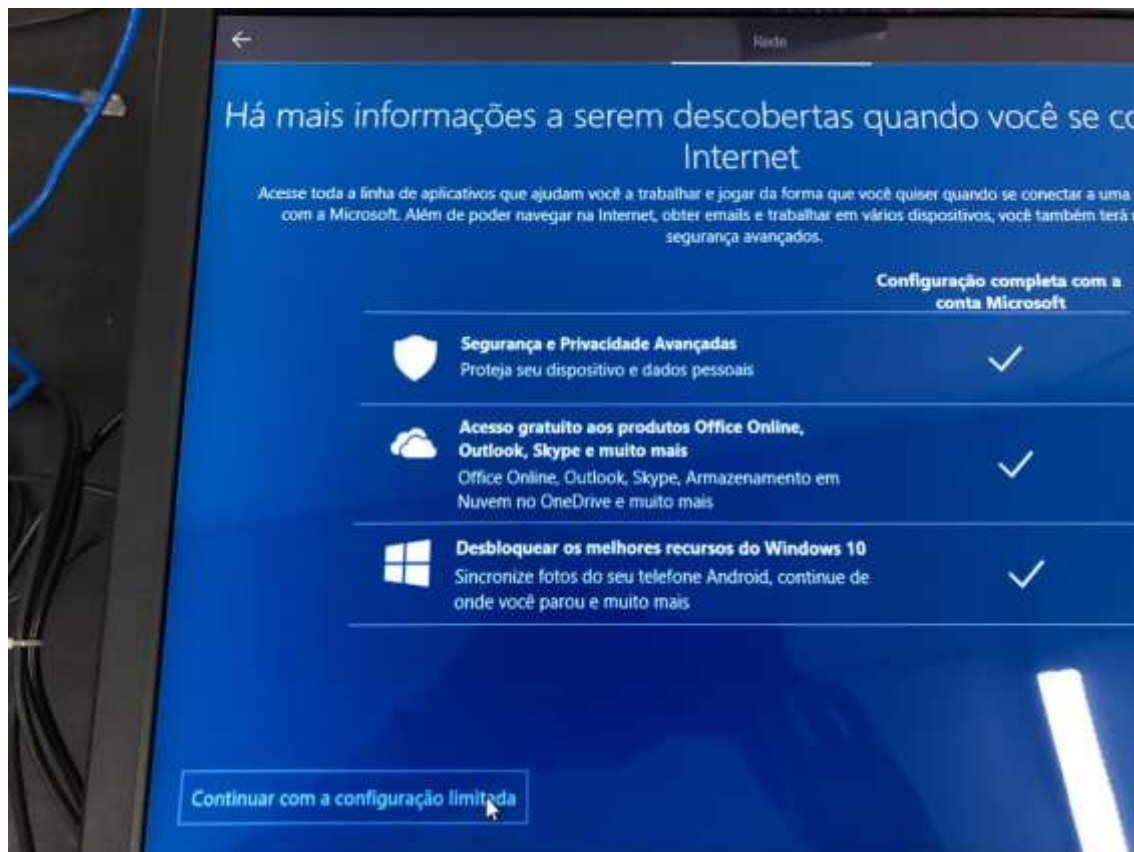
Rede

Há mais informações a serem descobertas quando você se co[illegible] Internet

Acesse toda a linha de aplicativos que ajudam você a trabalhar e jogar da forma que você quiser quando se conectar a uma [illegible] com a Microsoft. Além de poder navegar na Internet, obter emails e trabalhar em vários dispositivos, você também terá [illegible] segurança avançados.

Configuração completa com a conta Microsoft

Segurança e Privacidade Avançadas
Proteja seu dispositivo e dados pessoais

Acesso gratuito aos produtos Office Online, Outlook, Skype e muito mais
Office Online, Outlook, Skype, Armazenamento em Nuvem no OneDrive e muito mais

Desbloquear os melhores recursos do Windows 10
Sincronize fotos do seu telefone Android, continue de onde você parou e muito mais

Continuar com a configuração limitada